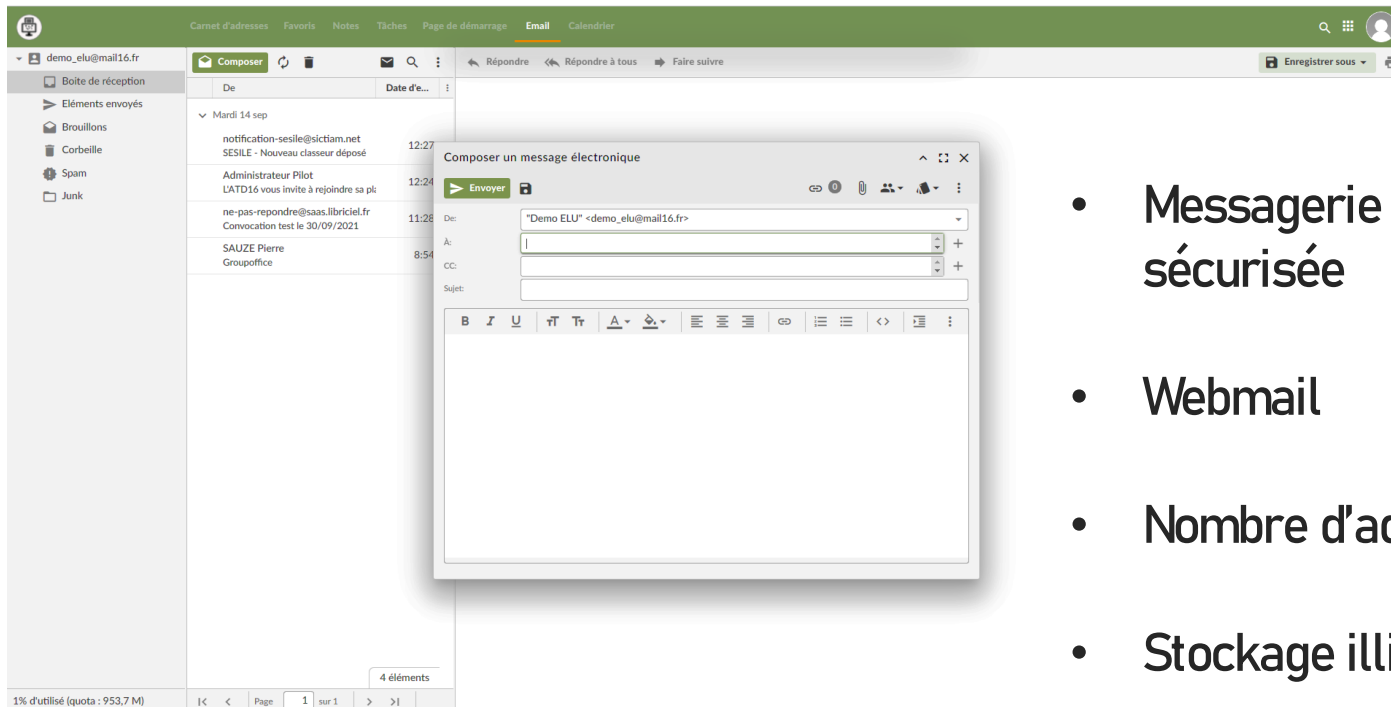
Carnet d'adresses Favoris Notes Tâches Page de démarrage Email Calendrier

demo_elu@mail16.fr
Boite de réception
Eléments envoyés
Brouillons
Corbeille
Spam
Junk

Composer

De | Date d'e...

Mardi 14 sep

notification-sesile@sictiam.net
SESILE - Nouveau classeur déposé
12:27

Administrateur Pilot
L'ATD16 vous invite à rejoindre sa pl
12:24

ne-pas-repondre@saas.libriciel.fr
Convocation test le 30/09/2021
11:28

SAUZE Pierre
Groupoffice
8:54

4 éléments

1% d'utilisé (quota : 953,7 M)

Page 1 sur 1

Répondre Répondre à tous Faire suivre

Enregistrer sous

Composer un message électronique

Envoyer

0

De: "Demo ELU" <demo_elu@mail16.fr>
À:
CC:
Sujet:

B I U

• Messagerie sécurisée

• Webmail

• Nombre d'ac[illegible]

• Stockage ill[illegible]